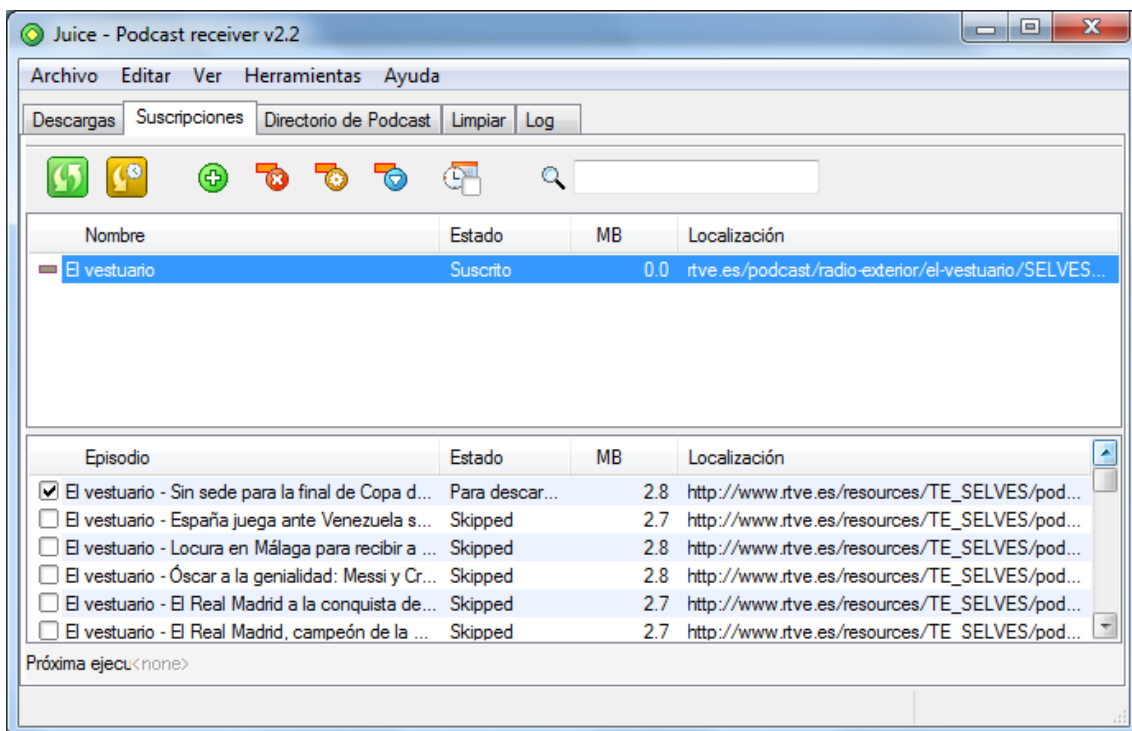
Juice - Podcast receiver v2.2

Archivo Editar Ver Herramientas Ayuda

Descargas | Suscripciones | Directorio de Podcast | Limpiar | Log

| Nombre | Estado | MB | Localización |
|---|---|---|---|
| El vestuario | Suscrito | 0.0 | rtve.es/podcast/radio-exterior/el-vestuario/SELVES... |

| Episodio | Estado | MB | Localización |
|---|---|---|---|
| El vestuario - Sin sede para la final de Copa d... | Para descar... | 2.8 | http://www.rtve.es/resources/TE_SELVES/pod... |
| El vestuario - España juega ante Venezuela s... | Skipped | 2.7 | http://www.rtve.es/resources/TE_SELVES/pod... |
| El vestuario - Locura en Málaga para recibir a ... | Skipped | 2.8 | http://www.rtve.es/resources/TE_SELVES/pod... |
| El vestuario - Óscar a la genialidad: Messi y Cr... | Skipped | 2.8 | http://www.rtve.es/resources/TE_SELVES/pod... |
| El vestuario - El Real Madrid a la conquista de... | Skipped | 2.7 | http://www.rtve.es/resources/TE_SELVES/pod... |
| El vestuario - El Real Madrid, campeón de la ... | Skipped | 2.7 | http://www.rtve.es/resources/TE_SELVES/pod... |

Próxima ejecu<none>